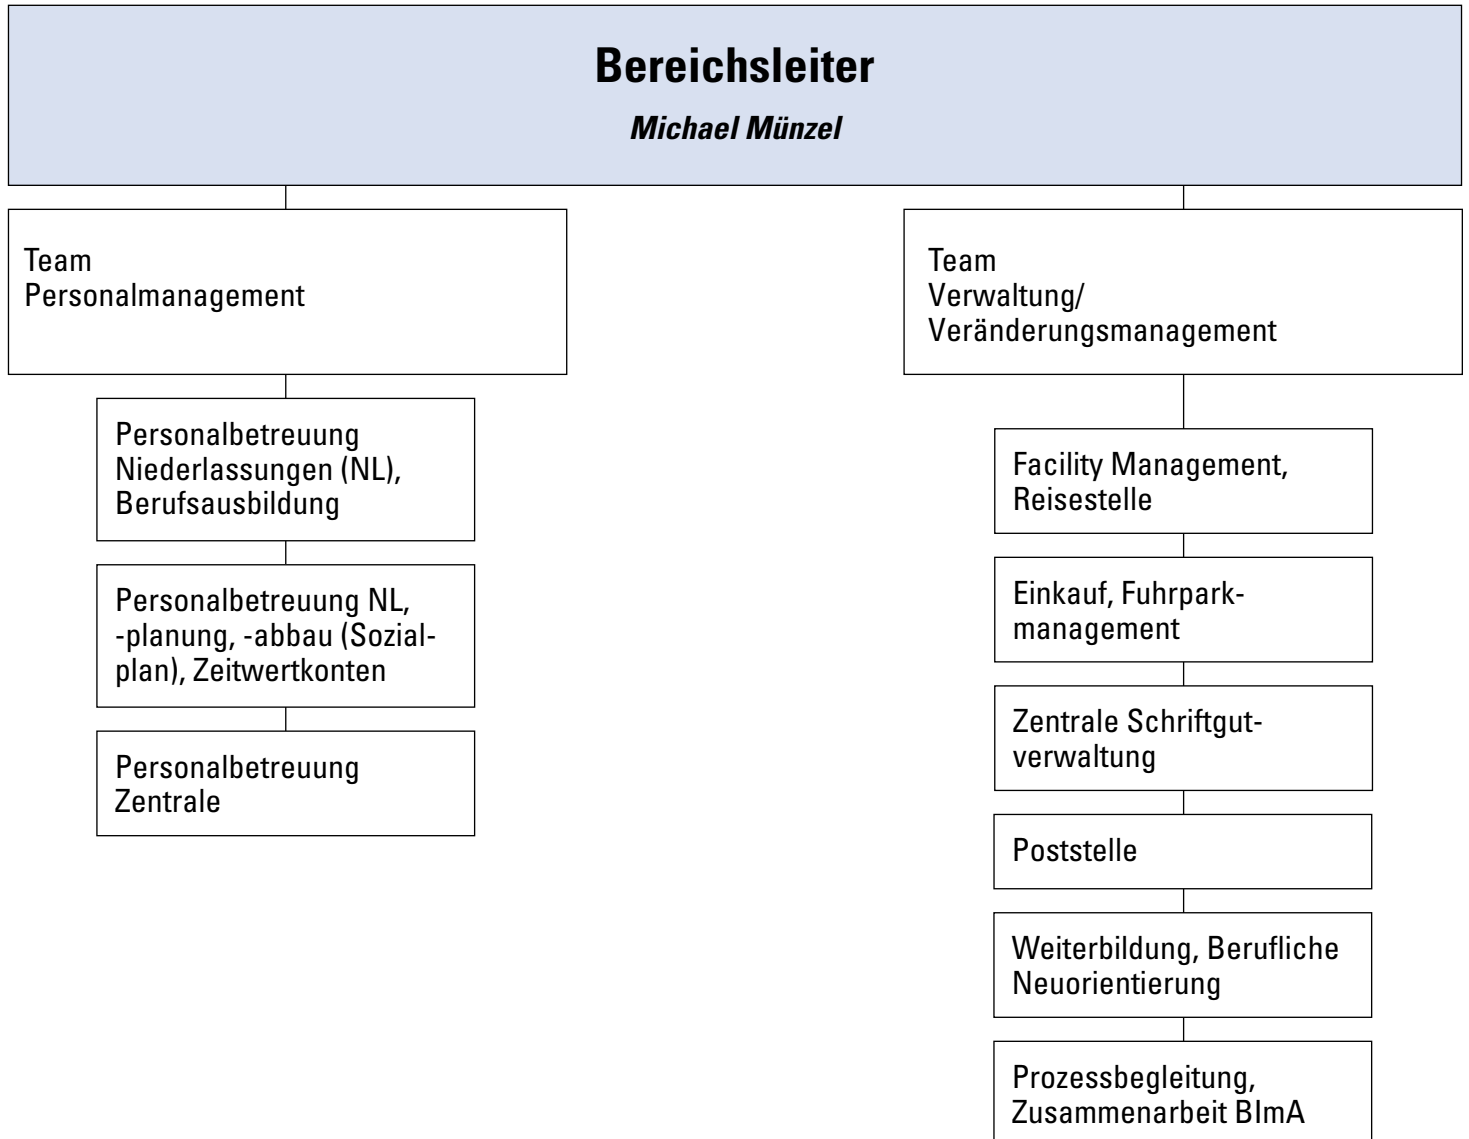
Bereichsleiter

Michael Münzel

Team
Personalmanagement

Personalbetreuung Niederlassungen (NL), Berufsausbildung

Personalbetreuung NL, -planung, -abbau (Sozialplan), Zeitwertkonten

Personalbetreuung Zentrale

Team
Verwaltung/
Veränderungsmanagement

Facility Management, Reisestelle

Einkauf, Fuhrparkmanagement

Zentrale Schriftgutverwaltung

Poststelle

Weiterbildung, Berufliche Neuorientierung

Prozessbegleitung, Zusammenarbeit BImA